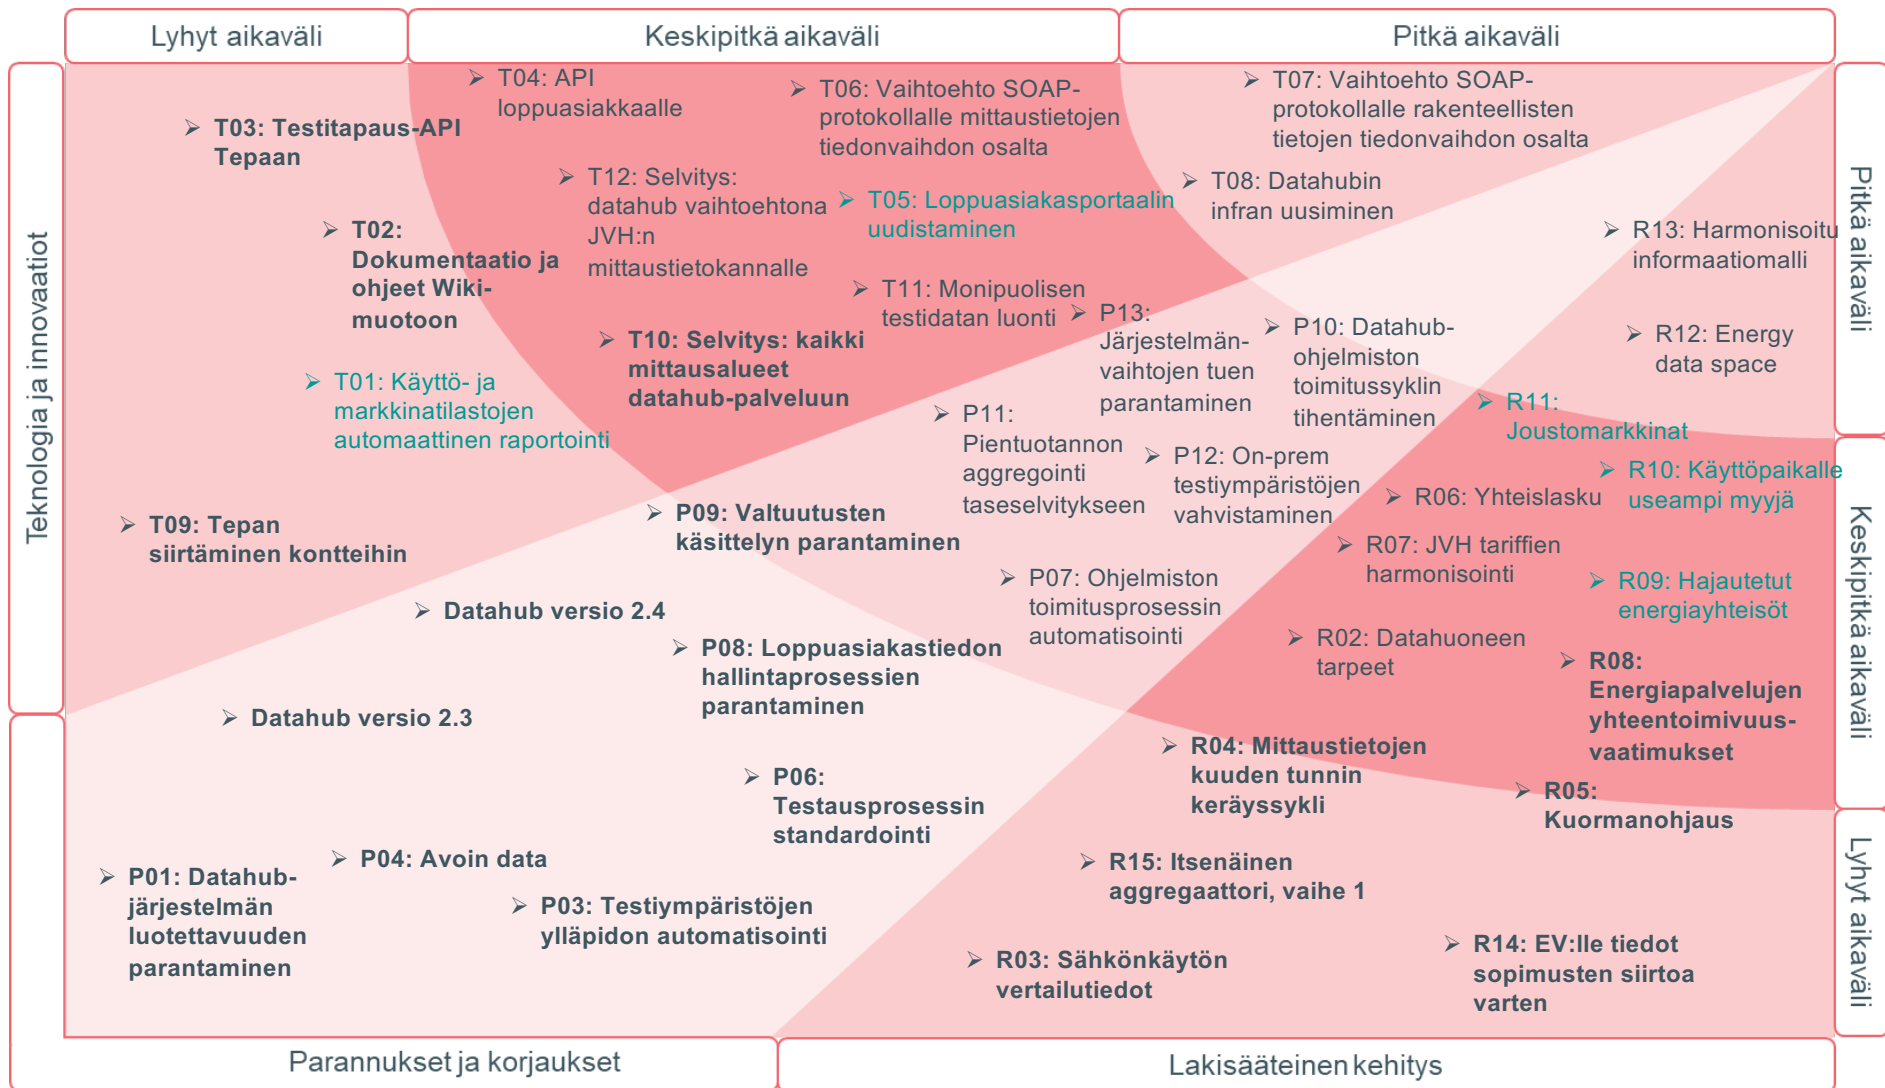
Lyhyt aikaväli

Keskipitkä aikaväli

Pitkä aikaväli

Teknologia ja innovaatiot

Pitkä aikaväli

Keskipitkä aikaväli

Lyhyt aikaväli

➢ T04: API loppuasiakkaalle

➢ T06: Vaihtoehto SOAP-protokollalle mittaustietojen tiedonvaihdon osalta

➢ T07: Vaihtoehto SOAP-protokollalle rakenteellisten tietojen tiedonvaihdon osalta

➢ T03: Testitapaus-API Tepaan

➢ T12: Selvitys: datahub vaihtoehtona JVH:n mittaustietokannalle

➢ T05: Loppuasiakasportaalin uudistaminen

➢ T08: Datahubin infran uusiminen

➢ T02: Dokumentaatio ja ohjeet Wiki-muotoon

➢ R13: Harmonisoitu informaatiomalli

➢ T11: Monipuolisen testidatan luonti

➢ P13: Järjestelmän-vaihtojen tuen parantaminen

➢ P10: Datahub-ohjelmiston toimitussyklin tihentäminen

➢ R12: Energy data space

➢ T10: Selvitys: kaikki mittausalueet datahub-palveluun

➢ T01: Käyttö- ja markkinatilastojen automaattinen raportointi

➢ P11: Pientuotannon aggregointi taseselvitykseen

➢ R11: Joustomarkkinat

➢ P12: On-prem testiympäristöjen vahvistaminen

➢ R10: Käyttöpaikalle useampi myyjä

➢ R06: Yhteislasku

➢ T09: Tepan siirtäminen kontteihin

➢ P09: Valtuutusten käsittelyn parantaminen

➢ R07: JVH tariffien harmonisointi

➢ P07: Ohjelmiston toimitusprosessin automatisointi

➢ R09: Hajautetut energiayhteisöt

➢ Datahub versio 2.4

➢ R02: Datahuoneen tarpeet

➢ P08: Loppuasiakastiedon hallintaprosessien parantaminen

➢ R08: Energiapalvelujen yhteentoimivuus-vaatimukset

➢ Datahub versio 2.3

➢ R04: Mittaustietojen kuuden tunnin keräyssykli

➢ P06: Testausprosessin standardointi

➢ R05: Kuormanohjaus

➢ P04: Avoin data

➢ R15: Itsenäinen aggregaattori, vaihe 1

➢ P01: Datahub-järjestelmän luotettavuuden parantaminen

➢ P03: Testiympäristöjen ylläpidon automatisointi

➢ R14: EV:lle tiedot sopimusten siirtoa varten

➢ R03: Sähkönkäytön vertailutiedot

Parannukset ja korjaukset

Lakisääteinen kehitys